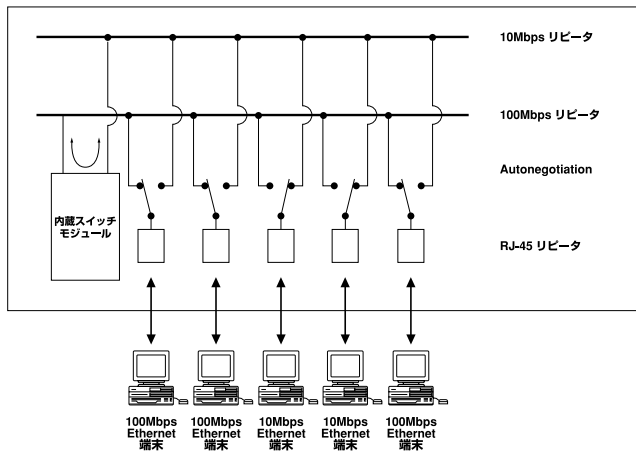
10Mbps リピータ

100Mbps リピータ

Autonegotiation

内蔵スイッチ
モジュール

RJ-45 リピータ

100Mbps
Ethernet
端末

100Mbps
Ethernet
端末

10Mbps
Ethernet
端末

10Mbps
Ethernet
端末

100Mbps
Ethernet
端末